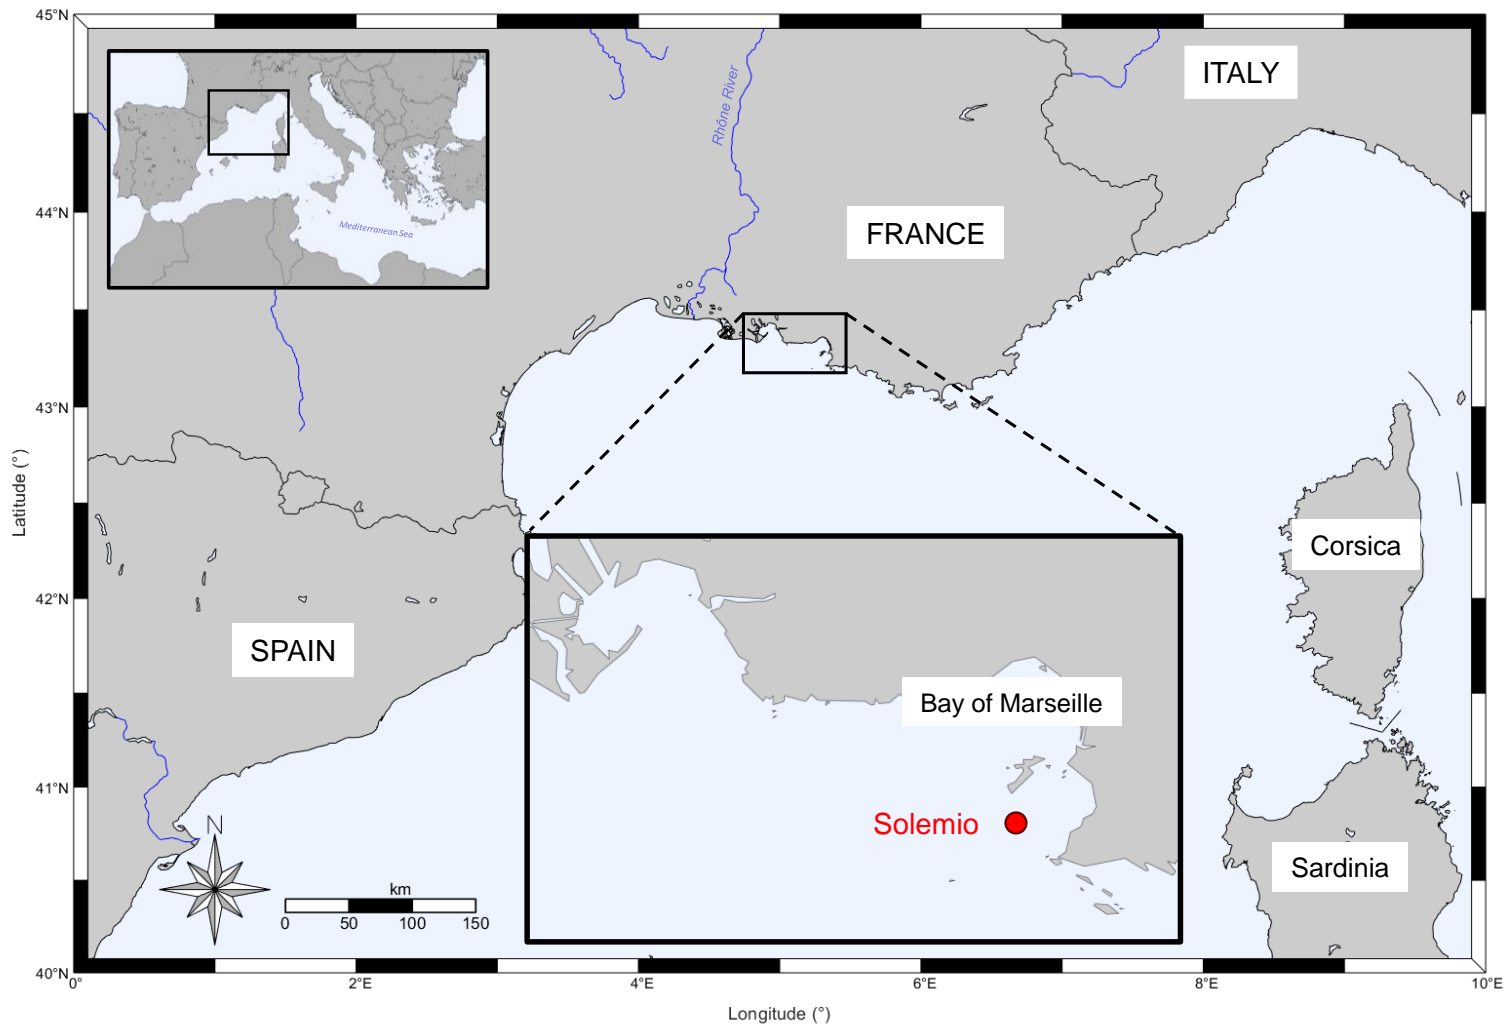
45°N
44°N
43°N
42°N
41°N
40°N
Latitude (°)

Mediterranean Sea

Rhône River

ITALY

FRANCE

Corsica

SPAIN

Bay of Marseille

Solemio

Sardinia

N

km
0 50 100 150

0°
2°E
4°E
6°E
8°E
10°E
Longitude (°)